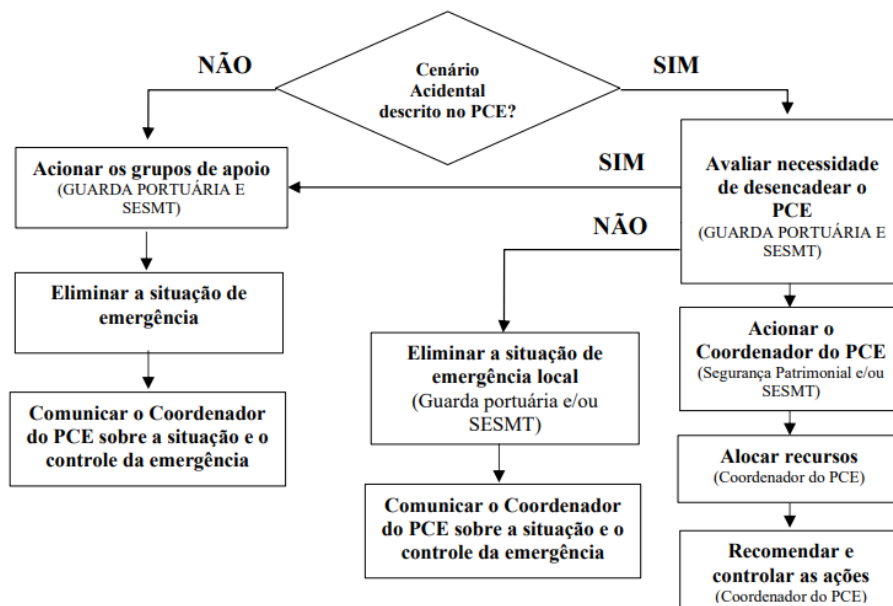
Cenário Acidental descrito no PCE?

NÃO

SIM

Acionar os grupos de apoio
(GUARDA PORTUÁRIA E SESMT)

Eliminar a situação de emergência

Comunicar o Coordenador do PCE sobre a situação e o controle da emergência

SIM

Avaliar necessidade de desencadear o PCE
(GUARDA PORTUÁRIA E SESMT)

NÃO

Eliminar a situação de emergência local
(Guarda portuária e/ou SESMT)

Comunicar o Coordenador do PCE sobre a situação e o controle da emergência

Acionar o Coordenador do PCE
(Segurança Patrimonial e/ou SESMT)

Alocar recursos
(Coordenador do PCE)

Recomendar e controlar as ações
(Coordenador do PCE)